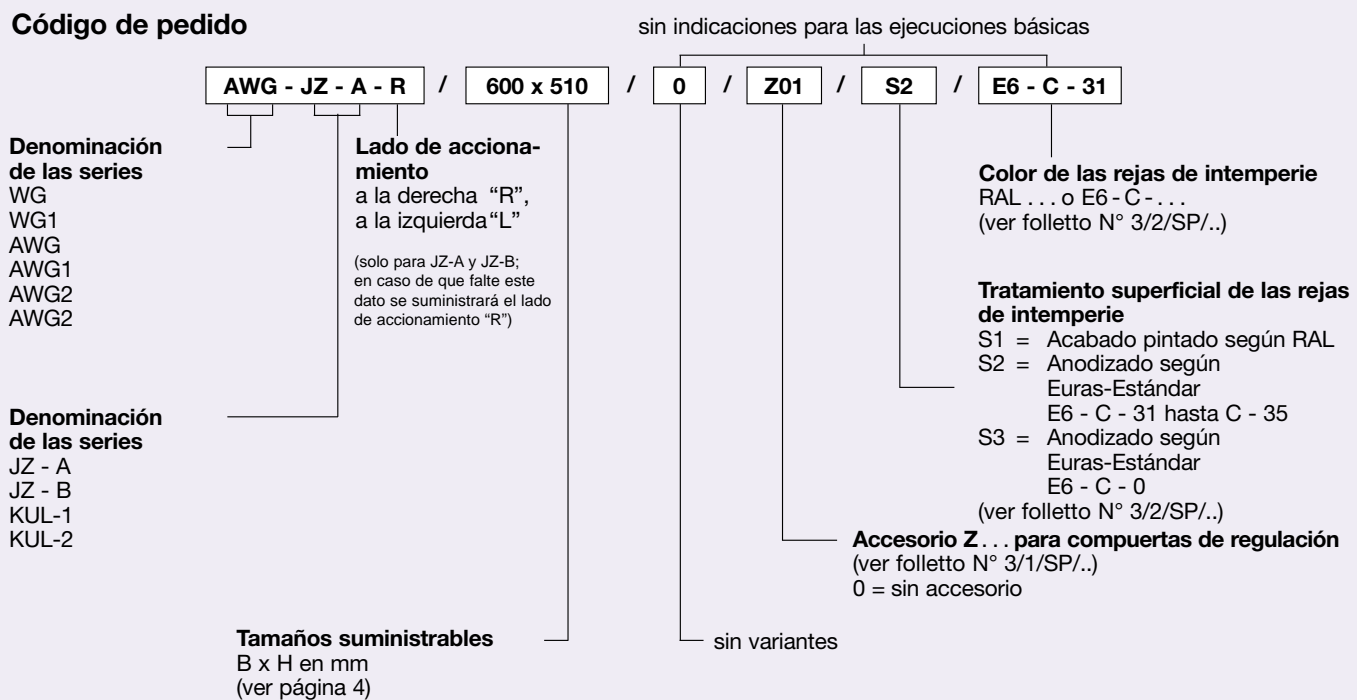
**Código de pedido**

sin indicaciones para las ejecuciones básicas

AWG - JZ - A - R / 600 x 510 / 0 / Z01 / S2 / E6 - C - 31

**Denominación de las series**
WG
WG1
AWG
AWG1
AWG2
AWG2

**Lado de accionamiento**
a la derecha "R",
a la izquierda"L"

(solo para JZ-A y JZ-B; en caso de que falte este dato se suministrará el lado de accionamiento "R")

**Color de las rejas de intemperie**
RAL . . . o E6 - C - . . .
(ver folleto N° 3/2/SP/..)

**Tratamiento superficial de las rejas de intemperie**
S1 = Acabado pintado según RAL
S2 = Anodizado según Euras-Estándar E6 - C - 31 hasta C - 35
S3 = Anodizado según Euras-Estándar E6 - C - 0
(ver folleto N° 3/2/SP/..)

**Denominación de las series**
JZ - A
JZ - B
KUL-1
KUL-2

**Accesorio Z . . . para compuertas de regulación**
(ver folleto N° 3/1/SP/..)
0 = sin accesorio

**Tamaños suministrables**
B x H en mm
(ver página 4)

sin variantes